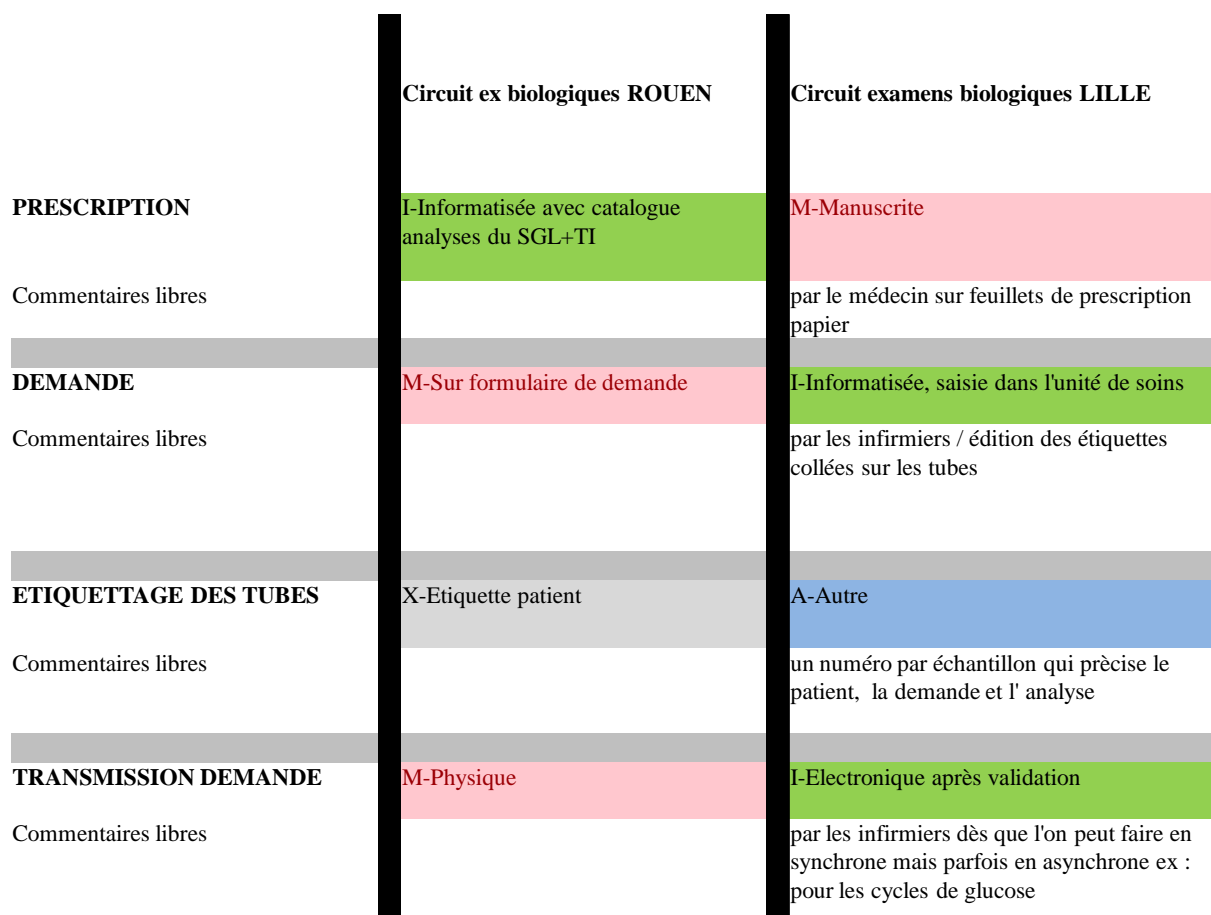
|  | Circuit ex biologiques ROUEN | Circuit examens biologiques LILLE |
|---|---|---|
| PRESCRIPTION | I-Informatisée avec catalogue analyses du SGL+TI | M-Manuscrite |
| Commentaires libres |  | par le médecin sur feuillets de prescription papier |
|  |  |  |
| DEMANDE | M-Sur formulaire de demande | I-Informatisée, saisie dans l'unité de soins |
| Commentaires libres |  | par les infirmiers / édition des étiquettes collées sur les tubes |
|  |  |  |
| ETIQUETTAGE DES TUBES | X-Etiquette patient | A-Autre |
| Commentaires libres |  | un numéro par échantillon qui prècise le patient, la demande et l' analyse |
|  |  |  |
| TRANSMISSION DEMANDE | M-Physique | I-Electronique après validation |
| Commentaires libres |  | par les infirmiers dès que l'on peut faire en synchrone mais parfois en asynchrone ex : pour les cycles de glucose |